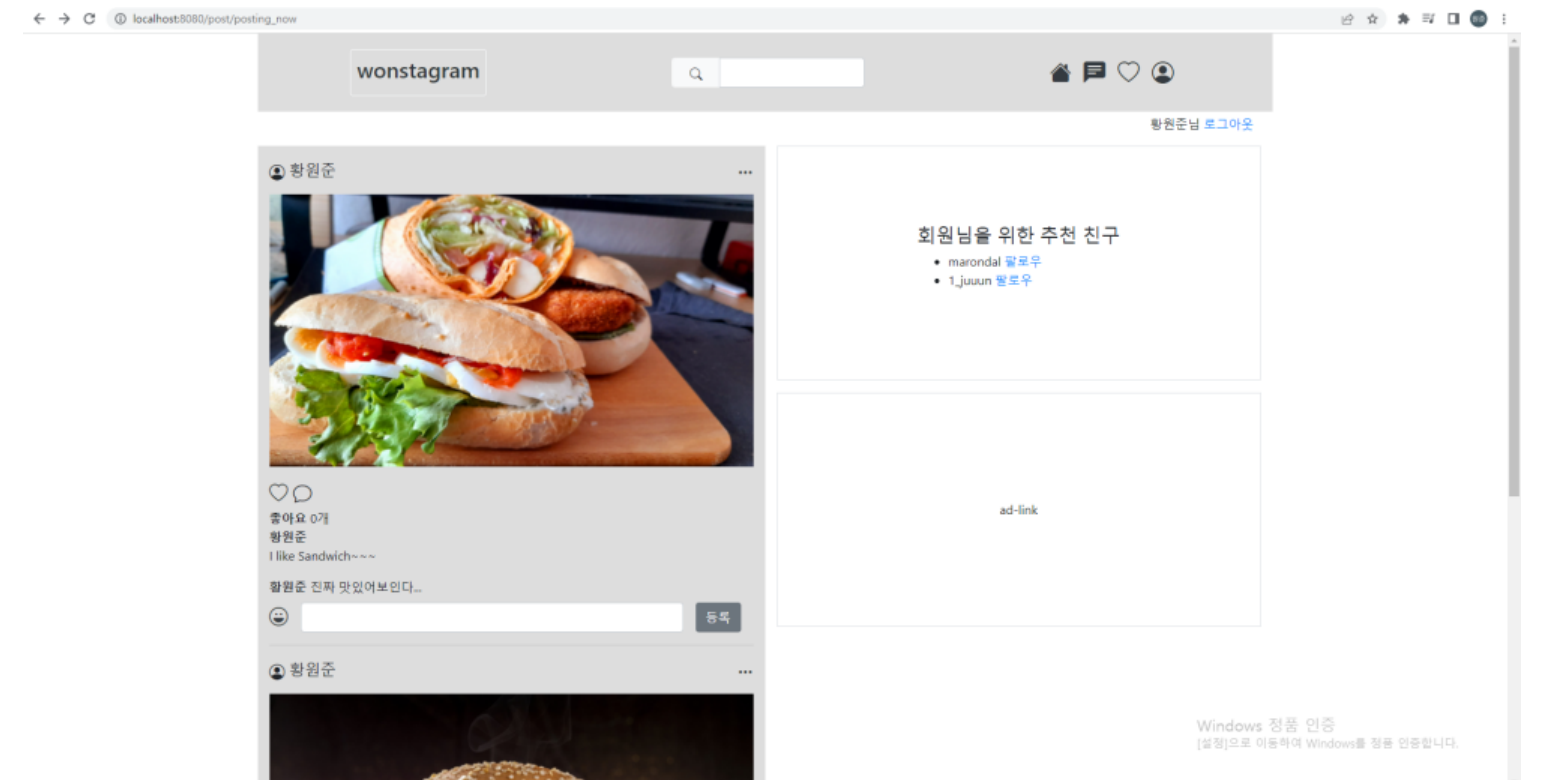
localhost:8080/post/posting_now

wonstagram

황원준님 로그아웃

황원준 ···

좋아요 0개
황원준
I like Sandwich~~~

황원준 진짜 맛있어보인다...

등록

황원준 ···

회원님을 위한 추천 친구
- marondal 팔로우
- 1_juuun 팔로우

ad-link

Windows 정품 인증
[설정]으로 이동하여 Windows를 정품 인증합니다.